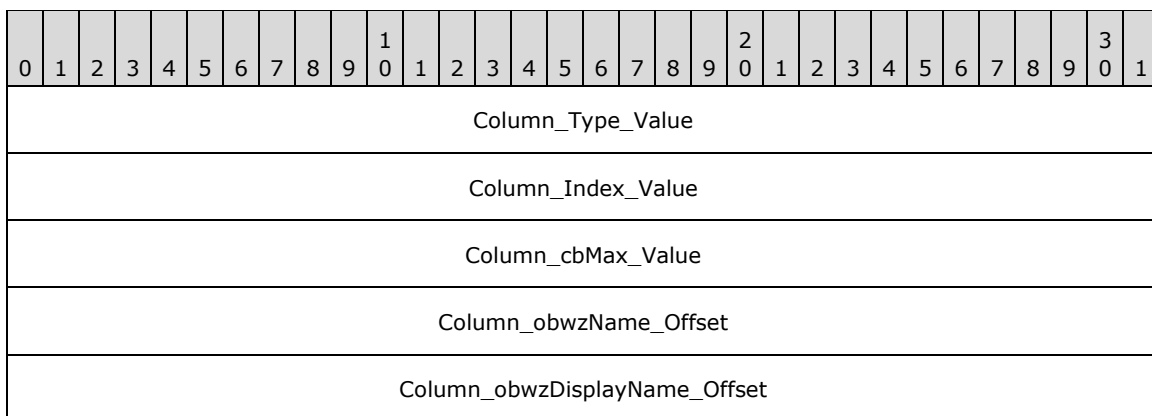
| 0 | 1 | 2 | 3 | 4 | 5 | 6 | 7 | 8 | 9 | 1<br>0 | 1 | 2 | 3 | 4 | 5 | 6 | 7 | 8 | 9 | 2<br>0 | 1 | 2 | 3 | 4 | 5 | 6 | 7 | 8 | 9 | 3<br>0 | 1 |
|---|---|---|---|---|---|---|---|---|---|---|---|---|---|---|---|---|---|---|---|---|---|---|---|---|---|---|---|---|---|---|---|
| Column_Type_Value | | | | | | | | | | | | | | | | | | | | | | | | | | | | | | | |
| Column_Index_Value | | | | | | | | | | | | | | | | | | | | | | | | | | | | | | | |
| Column_cbMax_Value | | | | | | | | | | | | | | | | | | | | | | | | | | | | | | | |
| Column_obwzName_Offset | | | | | | | | | | | | | | | | | | | | | | | | | | | | | | | |
| Column_obwzDisplayName_Offset | | | | | | | | | | | | | | | | | | | | | | | | | | | | | | | |